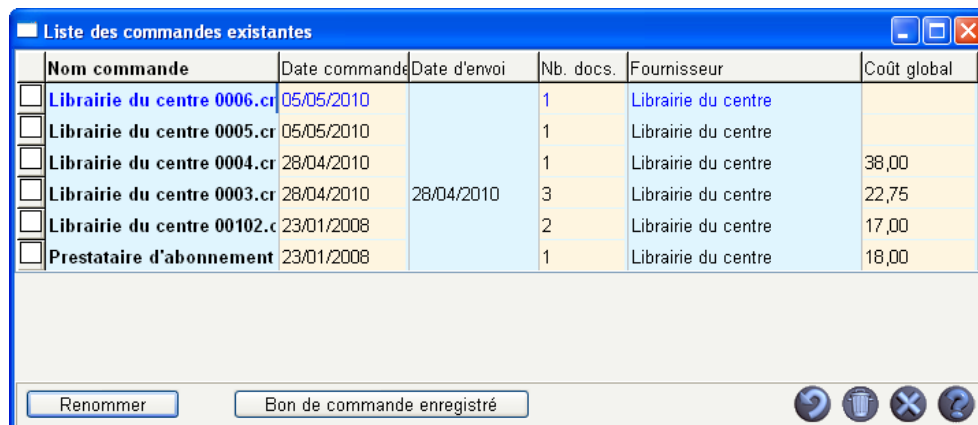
Liste des commandes existantes

| | Nom commande | Date commande | Date d'envoi | Nb. docs. | Fournisseur | Coût global |
|---|---|---|---|---|---|---|
| | Librairie du centre 0006.cr | 05/05/2010 | | 1 | Librairie du centre | |
| | Librairie du centre 0005.cr | 05/05/2010 | | 1 | Librairie du centre | |
| | Librairie du centre 0004.cr | 28/04/2010 | | 1 | Librairie du centre | 38,00 |
| | Librairie du centre 0003.cr | 28/04/2010 | 28/04/2010 | 3 | Librairie du centre | 22,75 |
| | Librairie du centre 00102.c | 23/01/2008 | | 2 | Librairie du centre | 17,00 |
| | Prestataire d'abonnement | 23/01/2008 | | 1 | Librairie du centre | 18,00 |

Renommer

Bon de commande enregistré